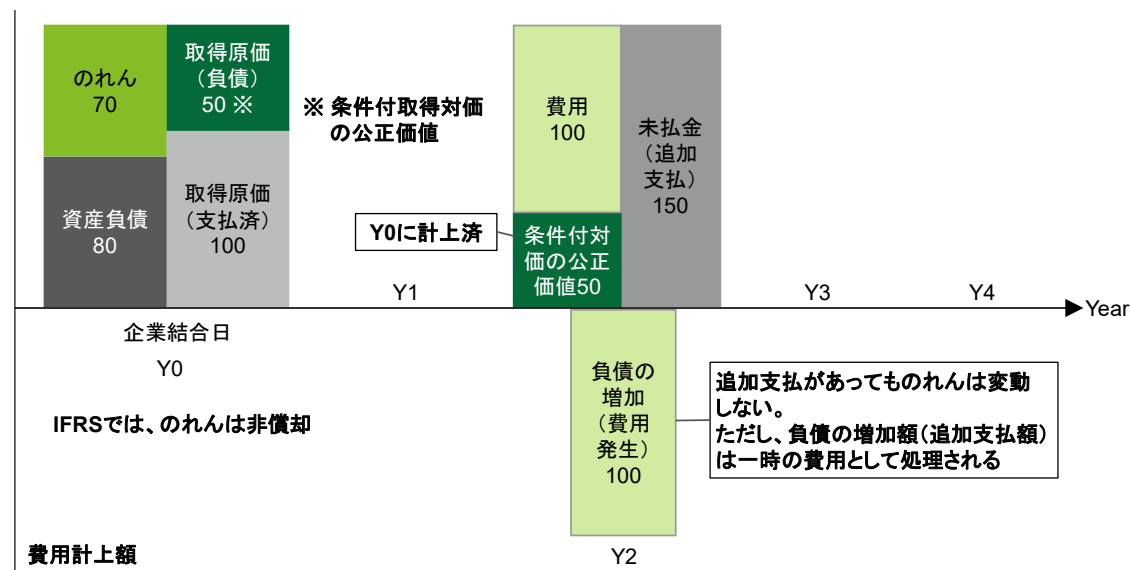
のれん
70

取得原価
（負債）
50 ※

※ 条件付取得対価の公正価値

資産負債
80

取得原価
（支払済）
100

費用
100

未払金
（追加支払）
150

Y0に計上済

条件付対価の公正価値50

Y1

Y3

Y4

Year

企業結合日

Y0

IFRSでは、のれんは非償却

負債の増加
（費用発生）
100

追加支払があってものれんは変動しない。
ただし、負債の増加額（追加支払額）は一時の費用として処理される

費用計上額

Y2